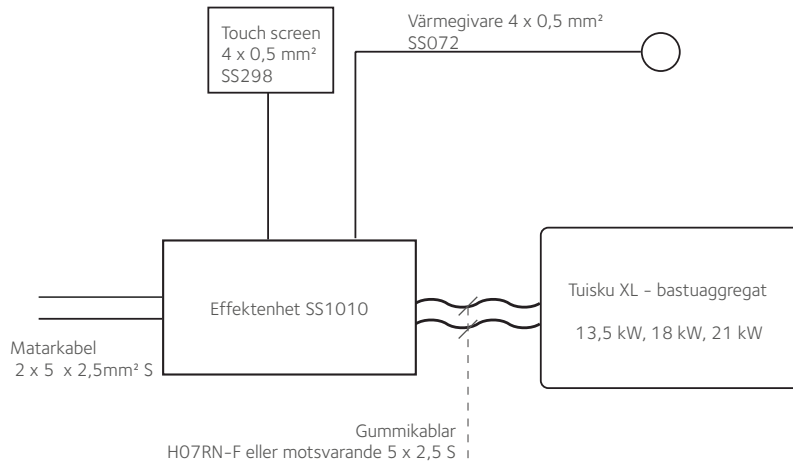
Touch screen
4 x 0,5 mm²
SS298

Värmegivare 4 x 0,5 mm²
SS072

Effektenhet SS1010

Tuisku XL - bastuaggregat

13,5 kW, 18 kW, 21 kW

Matarkabel
2 x 5 x 2,5mm² S

Gummikablar
H07RN-F eller motsvarande 5 x 2,5 S